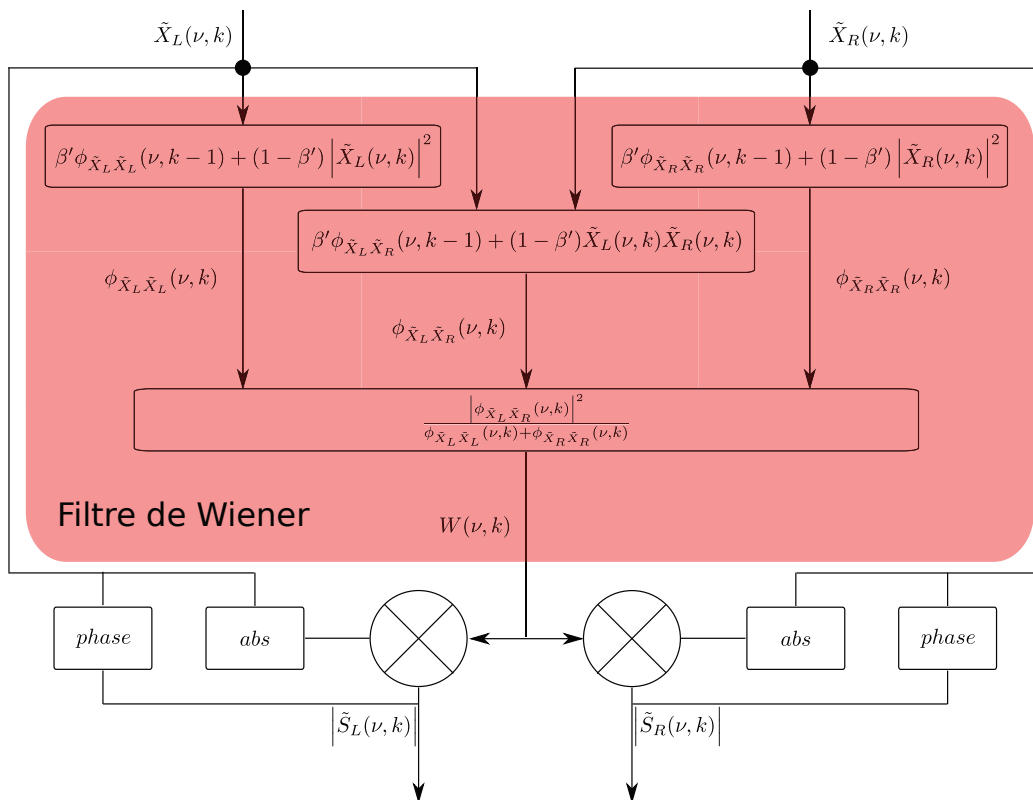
$\tilde{X}_L(\nu,k)$

$\tilde{X}_R(\nu,k)$

$\beta'\phi_{\tilde{X}_L\tilde{X}_L}(\nu,k-1)+(1-\beta')\left|\tilde{X}_L(\nu,k)\right|^2$

$\beta'\phi_{\tilde{X}_R\tilde{X}_R}(\nu,k-1)+(1-\beta')\left|\tilde{X}_R(\nu,k)\right|^2$

$\beta'\phi_{\tilde{X}_L\tilde{X}_R}(\nu,k-1)+(1-\beta')\tilde{X}_L(\nu,k)\tilde{X}_R(\nu,k)$

$\phi_{\tilde{X}_L\tilde{X}_L}(\nu,k)$

$\phi_{\tilde{X}_R\tilde{X}_R}(\nu,k)$

$\phi_{\tilde{X}_L\tilde{X}_R}(\nu,k)$

$\frac{\left|\phi_{\tilde{X}_L\tilde{X}_R}(\nu,k)\right|^2}{\phi_{\tilde{X}_L\tilde{X}_L}(\nu,k)+\phi_{\tilde{X}_R\tilde{X}_R}(\nu,k)}$

Filtre de Wiener

$W(\nu,k)$

$phase$

$abs$

$abs$

$phase$

$\left|\tilde{S}_L(\nu,k)\right|$

$\left|\tilde{S}_R(\nu,k)\right|$